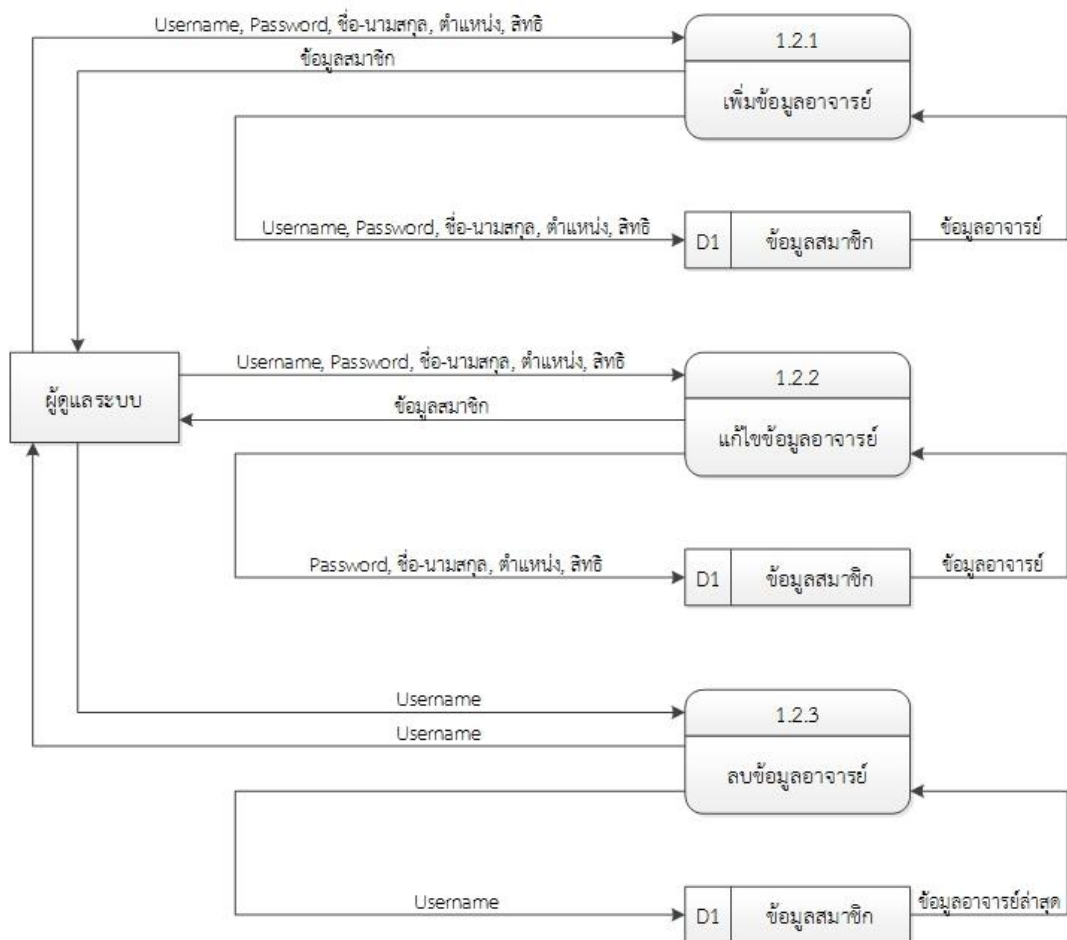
Username, Password, ชื่อ-นามสกุล, ตำแหน่ง, สิทธิ

ข้อมูลสมาชิก

1.2.1

เพิ่มข้อมูลอาจารย์

Username, Password, ชื่อ-นามสกุล, ตำแหน่ง, สิทธิ

D1 ข้อมูลสมาชิก

ข้อมูลอาจารย์

ผู้ดูแลระบบ

Username, Password, ชื่อ-นามสกุล, ตำแหน่ง, สิทธิ

ข้อมูลสมาชิก

1.2.2

แก้ไขข้อมูลอาจารย์

Password, ชื่อ-นามสกุล, ตำแหน่ง, สิทธิ

D1 ข้อมูลสมาชิก

ข้อมูลอาจารย์

Username

Username

1.2.3

ลบข้อมูลอาจารย์

Username

D1 ข้อมูลสมาชิก

ข้อมูลอาจารย์ล่าสุด